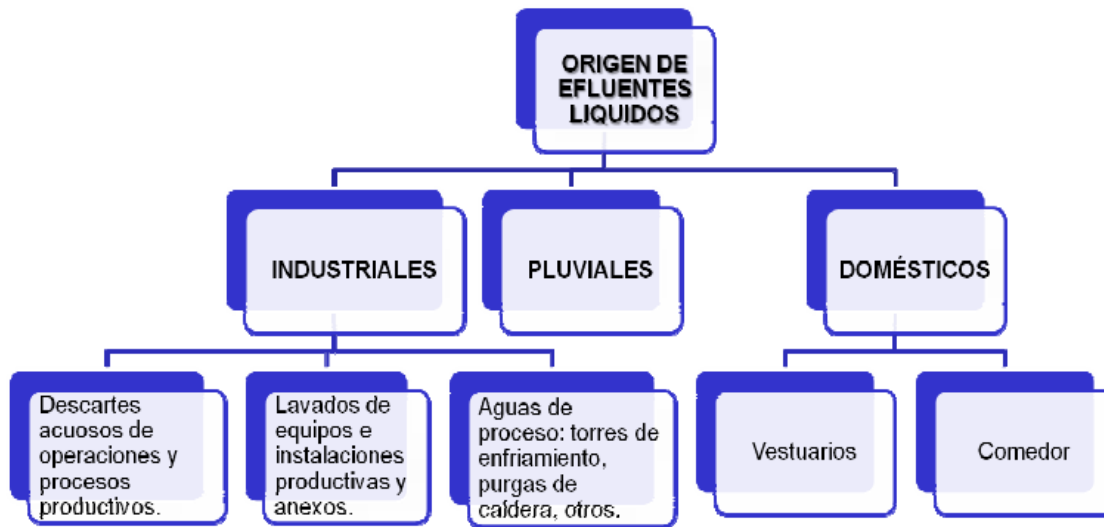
ORIGEN DE EFLUENTES LIQUIDOS

INDUSTRIALES

PLUVIALES

DOMÉSTICOS

Descartes acuosos de operaciones y procesos productivos.

Lavados de equipos e instalaciones productivas y anexos.

Aguas de proceso: torres de enfriamiento, purgas de caldera, otros.

Vestuarios

Comedor